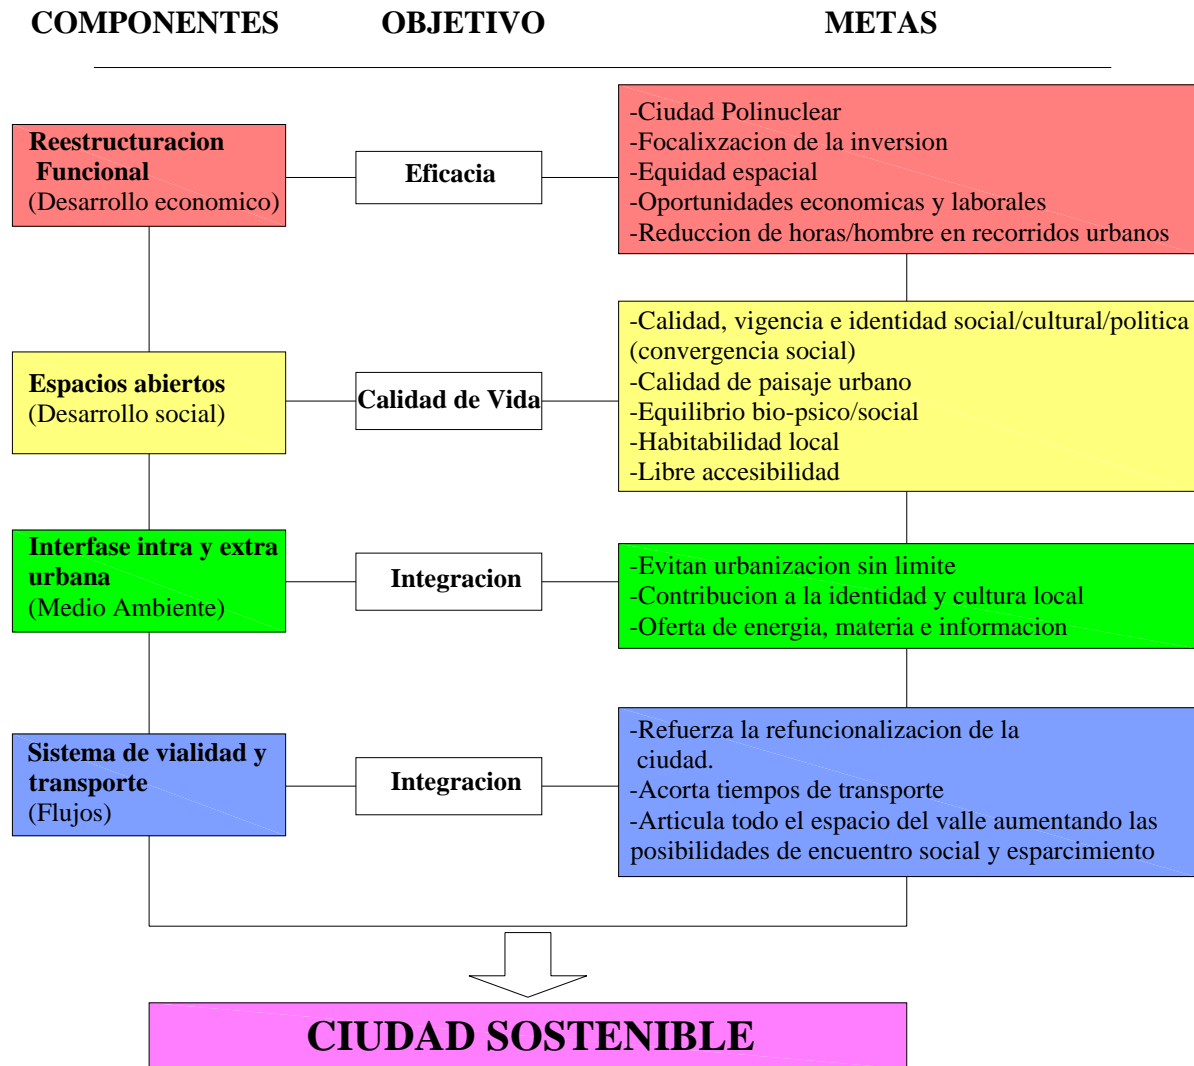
COMPONENTES OBJETIVO METAS

Reestructuracion Funcional
(Desarrollo economico)

Eficacia

-Ciudad Polinuclear
-Focalixzacion de la inversion
-Equidad espacial
-Oportunidades economicas y laborales
-Reduccion de horas/hombre en recorridos urbanos

Espacios abiertos
(Desarrollo social)

Calidad de Vida

-Calidad, vigencia e identidad social/cultural/politica (convergencia social)
-Calidad de paisaje urbano
-Equilibrio bio-psico/social
-Habitabilidad local
-Libre accesibilidad

Interfase intra y extra urbana
(Medio Ambiente)

Integracion

-Evitan urbanizacion sin limite
-Contribucion a la identidad y cultura local
-Oferta de energia, materia e informacion

Sistema de vialidad y transporte
(Flujos)

Integracion

-Refuerza la refuncionalizacion de la ciudad.
-Acorta tiempos de transporte
-Articula todo el espacio del valle aumentando las posibilidades de encuentro social y esparcimiento

CIUDAD SOSTENIBLE